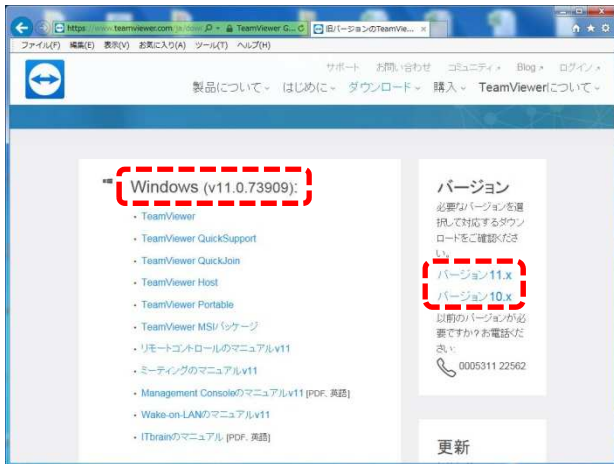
https://www.teamviewer.com/ja/dow
TeamViewer G...
旧バージョンのTeamVie...
ファイル(F) 編集(E) 表示(V) お気に入り(A) ツール(T) ヘルプ(H)

サポート お問い合わせ コミュニティ Blog ログイン
製品について はじめに ダウンロード 購入 TeamViewerについて

Windows (v11.0.73909):
- TeamViewer
- TeamViewer QuickSupport
- TeamViewer QuickJoin
- TeamViewer Host
- TeamViewer Portable
- TeamViewer MSIパッケージ
- リモートコントロールのマニュアルv11
- ミーティングのマニュアルv11
- Management Consoleのマニュアルv11 [PDF, 英語]
- Wake-on-LANのマニュアルv11
- ITbrainのマニュアル [PDF, 英語]

バージョン
必要なバージョンを選択して対応するダウンロードをご確認ください。
バージョン 11.x
バージョン 10.x
以前のバージョンが必要ですか？お電話ください:
0005311 22562

更新